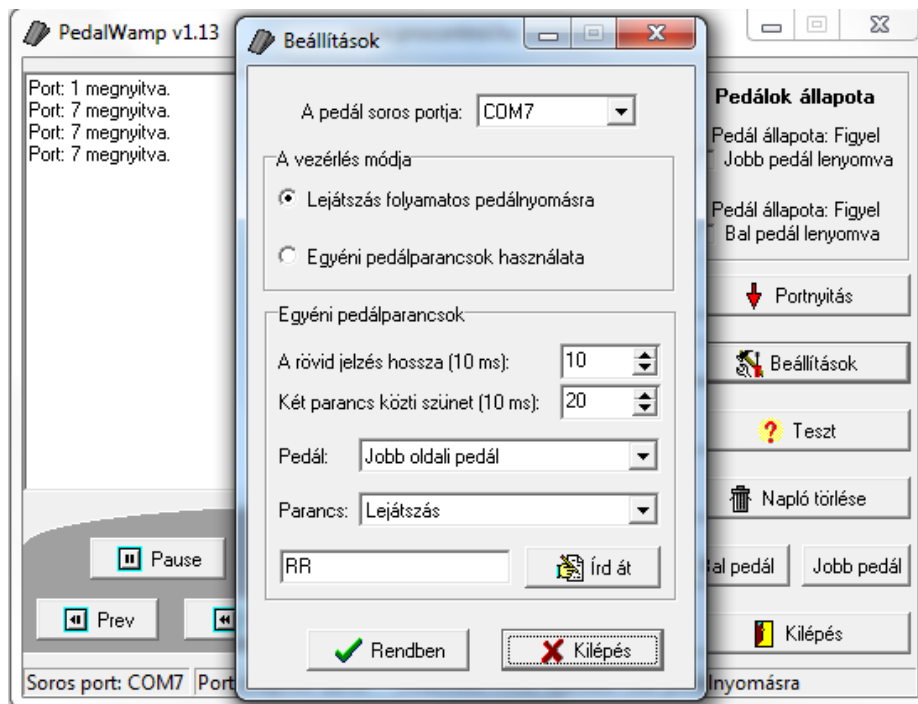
PedalWamp v1.13

Port: 1 megnyitva.
Port: 7 megnyitva.
Port: 7 megnyitva.
Port: 7 megnyitva.

Pause

Prev

Soros port: COM7 Port

Pedálok állapota

Pedál állapota: Figyel
Jobb pedál lenyomva

Pedál állapota: Figyel
Bal pedál lenyomva

Portnyitás

Beállítások

Teszt

Napló törlése

Bal pedál

Jobb pedál

Kilépés

lnyomásra

Beállítások

A pedál soros portja: COM7

A vezérlés módja

Lejátszás folyamatos pedálnyomásra

Egyéni pedálparancsok használata

Egyéni pedálparancsok

A rövid jelzés hossza (10 ms): 10

Két parancs közti szünet (10 ms): 20

Pedál: Jobb oldali pedál

Parancs: Lejátszás

RR

Írd át

Rendben

Kilépés